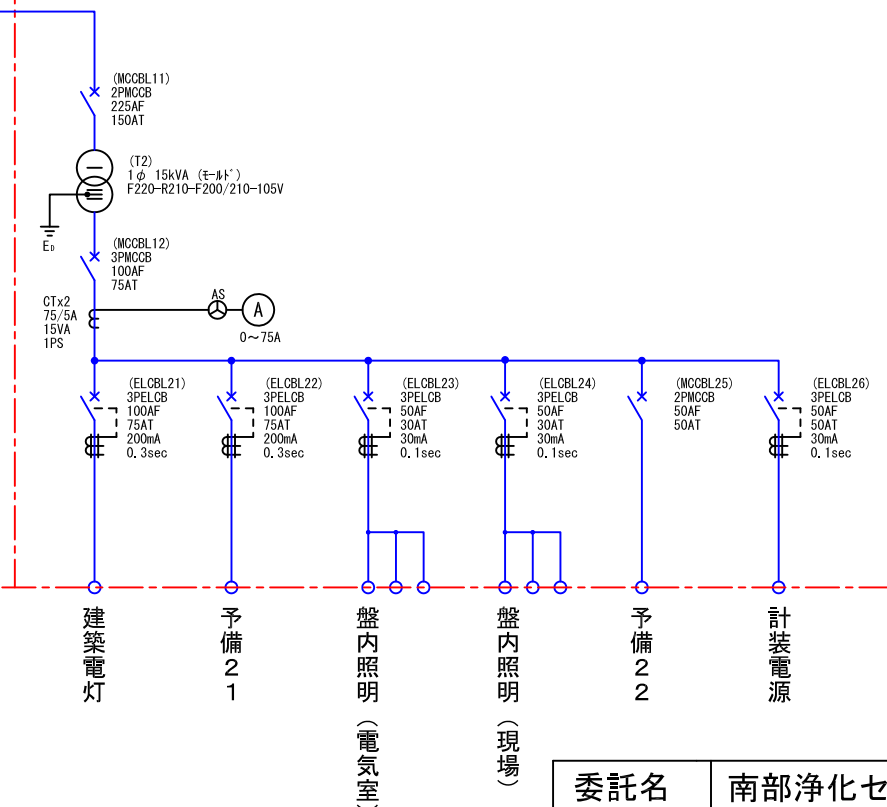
(MCCBL11)
2PMCCB
225AF
150AT

(T2)
1$\phi$ 15kVA (ﾓｰﾙﾄﾞ)
F220-R210-F200/210-105V

$E_D$

(MCCBL12)
3PMCCB
100AF
75AT

CTx2
75/5A
15VA
1PS

AS
A
0～75A

(ELCBL21)
3PELCB
100AF
75AT
200mA
0.3sec

(ELCBL22)
3PELCB
100AF
75AT
200mA
0.3sec

(ELCBL23)
3PELCB
50AF
30AT
30mA
0.1sec

(ELCBL24)
3PELCB
50AF
30AT
30mA
0.1sec

(MCCBL25)
2PMCCB
50AF
50AT

(ELCBL26)
3PELCB
50AF
50AT
30mA
0.1sec

建築電灯

予備21

盤内照明(電気室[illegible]

盤内照明(現場)

予備22

計装電源

| 委託名 | 南部浄化セ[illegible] |